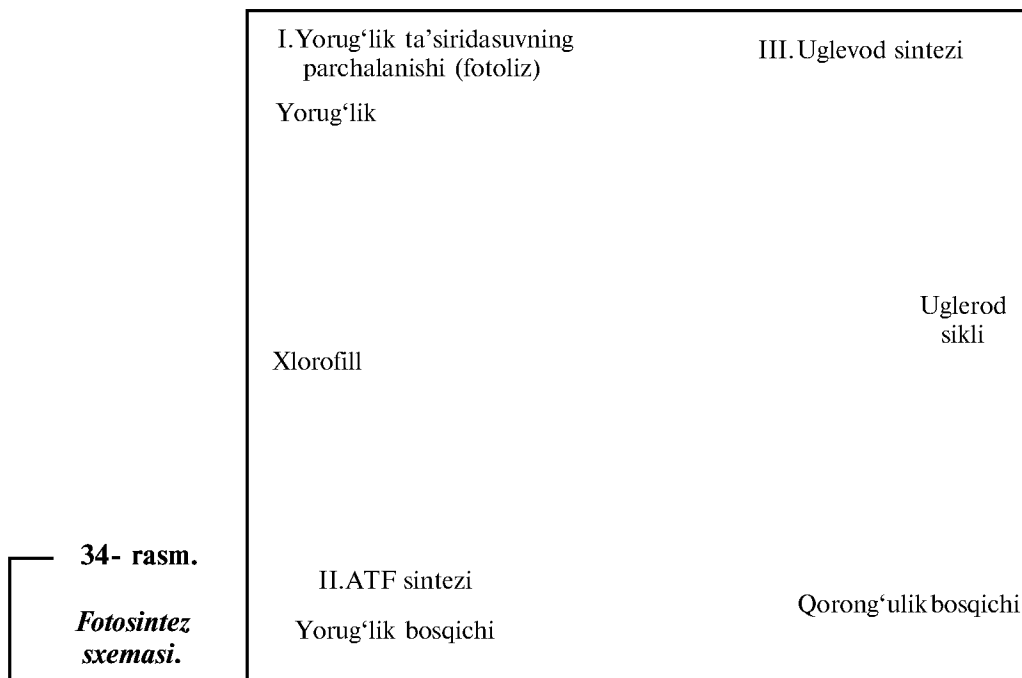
I. Yorug'lik ta'siridasuvning parchalanishi (fotoliz)

III. Uglevod sintezi

Yorug'lik

Uglerod sikli

Xlorofill

34- rasm.

Fotosintez sxemasi.

II. ATF sintezi

Yorug'lik bosqichi

Qorong'ulik bosqichi